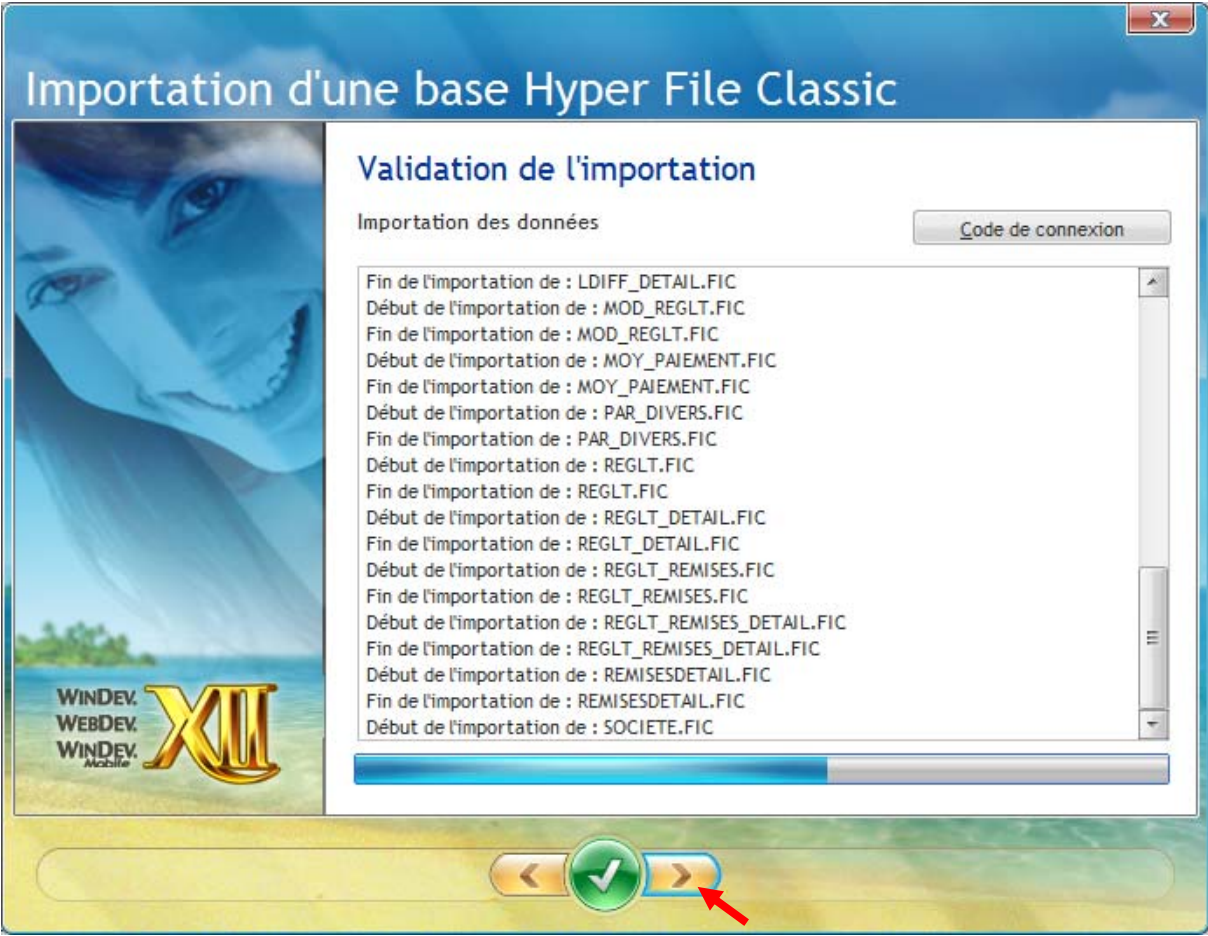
Importation d'une base Hyper File Classic

Validation de l'importation

Importation des données

Code de connexion

Fin de l'importation de : LDIFF_DETAIL.FIC
Début de l'importation de : MOD_REGLT.FIC
Fin de l'importation de : MOD_REGLT.FIC
Début de l'importation de : MOY_PAIEMENT.FIC
Fin de l'importation de : MOY_PAIEMENT.FIC
Début de l'importation de : PAR_DIVERS.FIC
Fin de l'importation de : PAR_DIVERS.FIC
Début de l'importation de : REGLT.FIC
Fin de l'importation de : REGLT.FIC
Début de l'importation de : REGLT_DETAIL.FIC
Fin de l'importation de : REGLT_DETAIL.FIC
Début de l'importation de : REGLT_REMISES.FIC
Fin de l'importation de : REGLT_REMISES.FIC
Début de l'importation de : REGLT_REMISES_DETAIL.FIC
Fin de l'importation de : REGLT_REMISES_DETAIL.FIC
Début de l'importation de : REMISESDETAIL.FIC
Fin de l'importation de : REMISESDETAIL.FIC
Début de l'importation de : SOCIETE.FIC

WINDEV
WEBDEV
WINDEV Mobile
XII